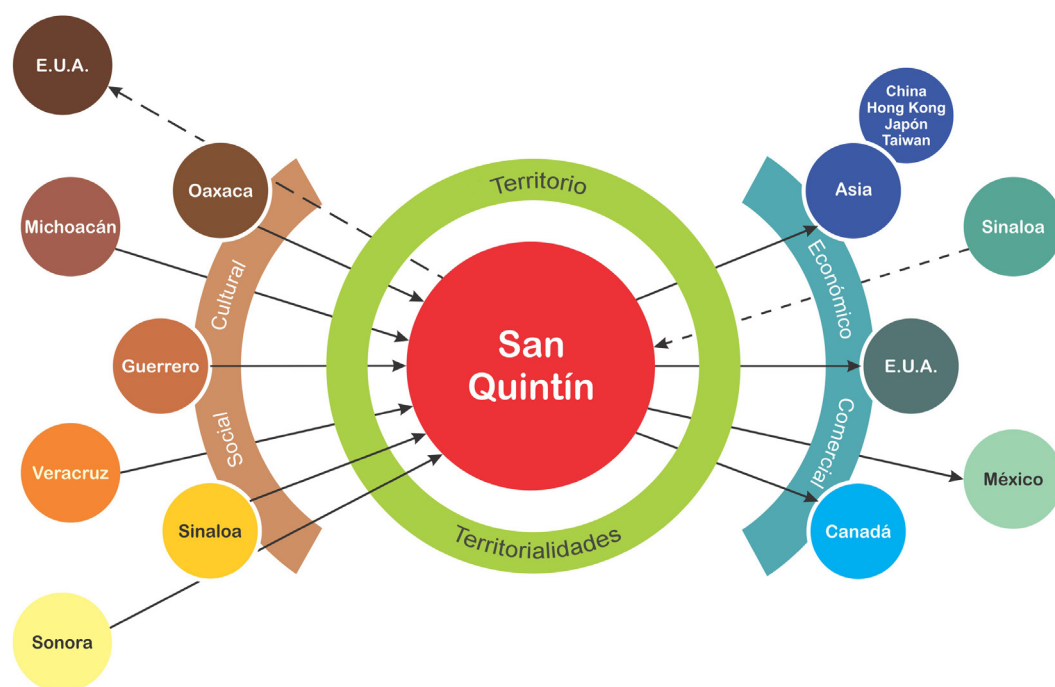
E.U.A.

Oaxaca

Michoacán

Cultural

Guerrero

Social

Veracruz

Sinaloa

Sonora

Territorio

San Quintín

Territorialidades

China
Hong Kong
Japón
Taiwan

Asia

Sinaloa

Económico

E.U.A.

Comercial

México

Canadá